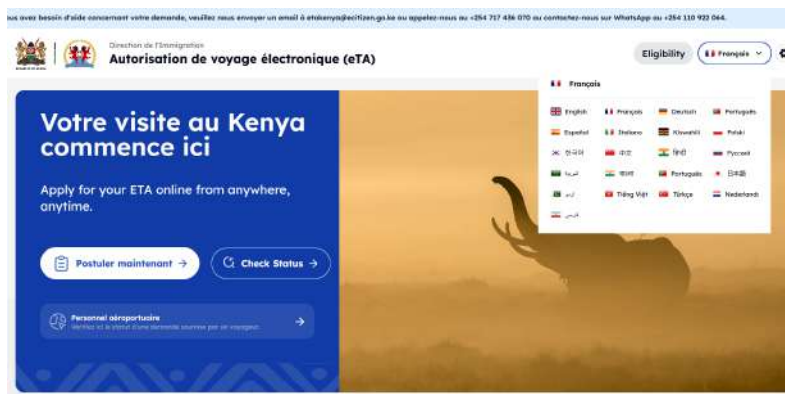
ous avez besoin d'aide concernant votre demande, veuillez nous envoyer un email à etakenya@ecitizen.go.ke ou appelez-nous au +254 717 486 070 ou contactez-nous sur WhatsApp au +254 110 922 064.

Direction de l'Immigration
Autorisation de voyage électronique (eTA)

Eligibility
Français

Français

| English | Français | Deutsch | Português |
|---|---|---|---|
| Español | Italiano | Kiswahili | Polski |
| 한국어 | 中文 | हिंदी | Русский |
| عربية | বাংলা | Português | 日本語 |
| اردو | Tiếng Việt | Türkçe | Nederlands |
| فارسی | | | |

Votre visite au Kenya commence ici

Apply for your ETA online from anywhere, anytime.

Postuler maintenant →
Check Status →

Personnel aéroportuaire
Vérifiez ici le statut d'une demande soumise par un voyageur.